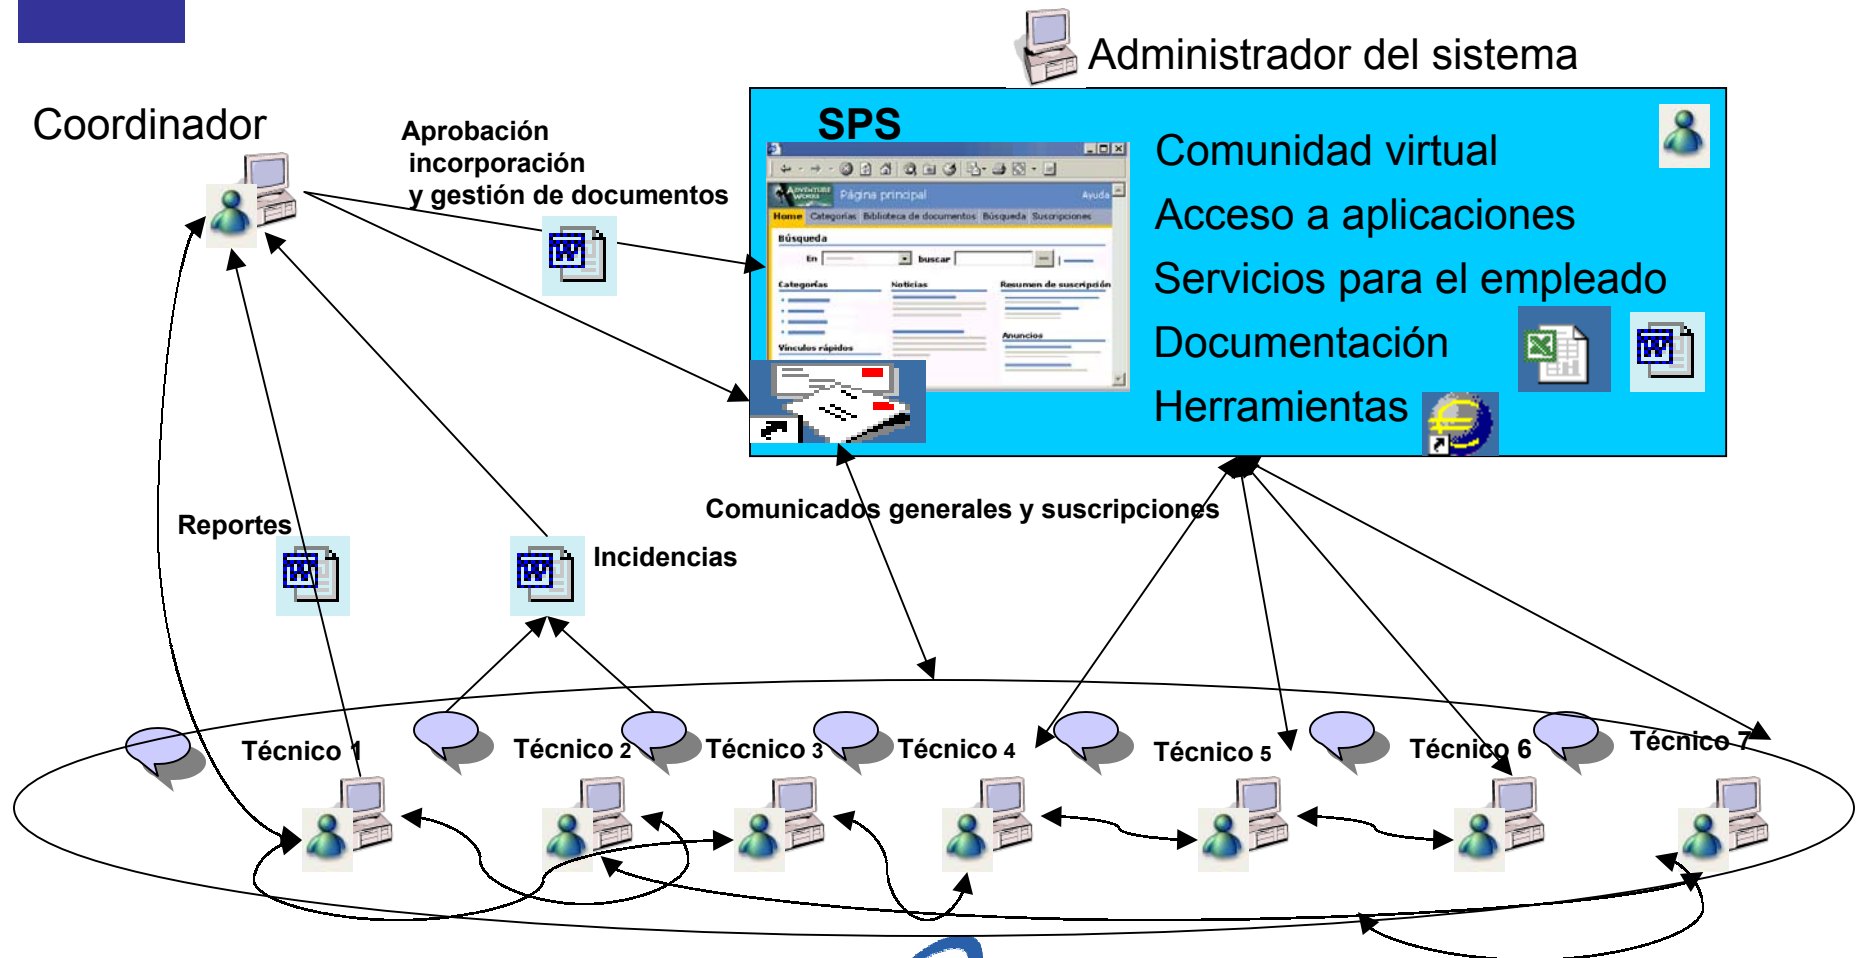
Administrador del sistema

Coordinador

Aprobación incorporación y gestión de documentos

SPS

Página principal

Ayuda

Home Categorías Biblioteca de documentos Búsqueda Suscripciones

Búsqueda

En buscar

Categorías Noticias Resumen de suscripción

Anuncios

Vínculos rápidos

Comunidad virtual

Acceso a aplicaciones

Servicios para el empleado

Documentación

Herramientas

Reportes

Incidencias

Comunicados generales y suscripciones

Técnico 1

Técnico 2

Técnico 3

Técnico 4

Técnico 5

Técnico 6

Técnico 7